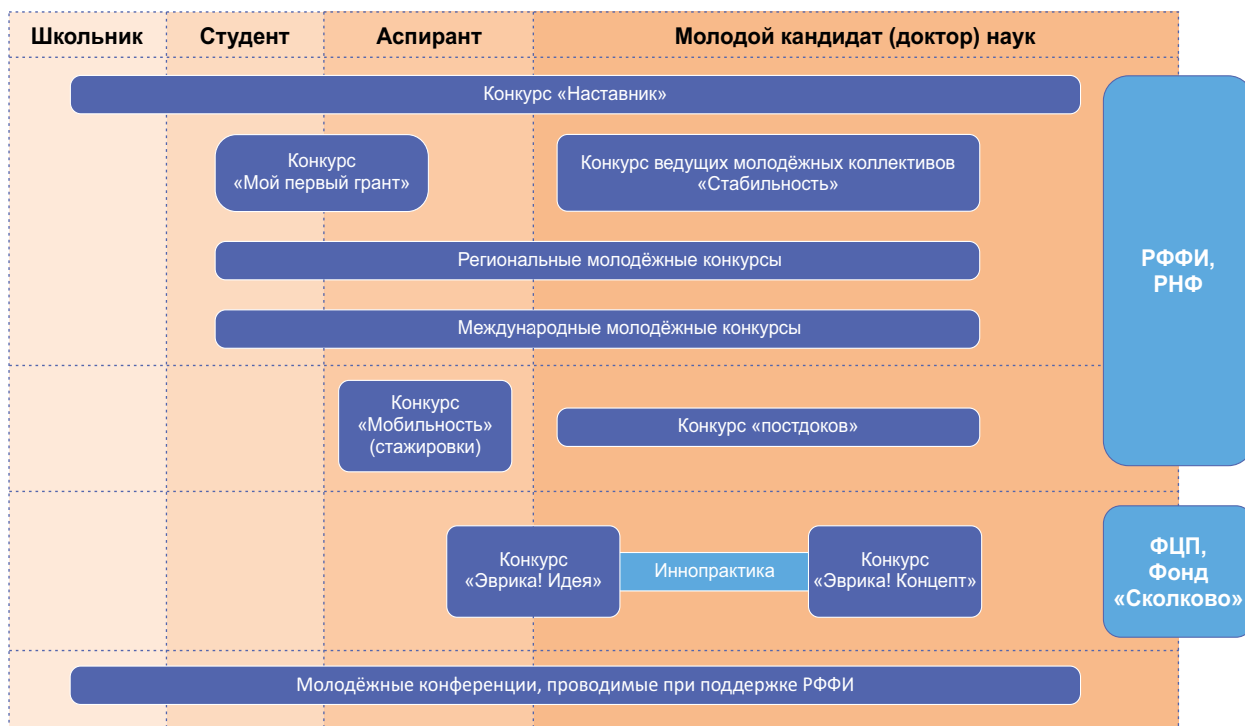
Школьник

Студент

Аспирант

Молодой кандидат (доктор) наук

Конкурс «Наставник»

Конкурс «Мой первый грант»

Конкурс ведущих молодёжных коллективов «Стабильность»

Региональные молодёжные конкурсы

Международные молодёжные конкурсы

Конкурс «Мобильность» (стажировки)

Конкурс «постдоков»

РФФИ, РНФ

Конкурс «Эврика! Идея»

Иннопрактика

Конкурс «Эврика! Концепт»

ФЦП, Фонд «Сколково»

Молодёжные конференции, проводимые при поддержке РФФИ